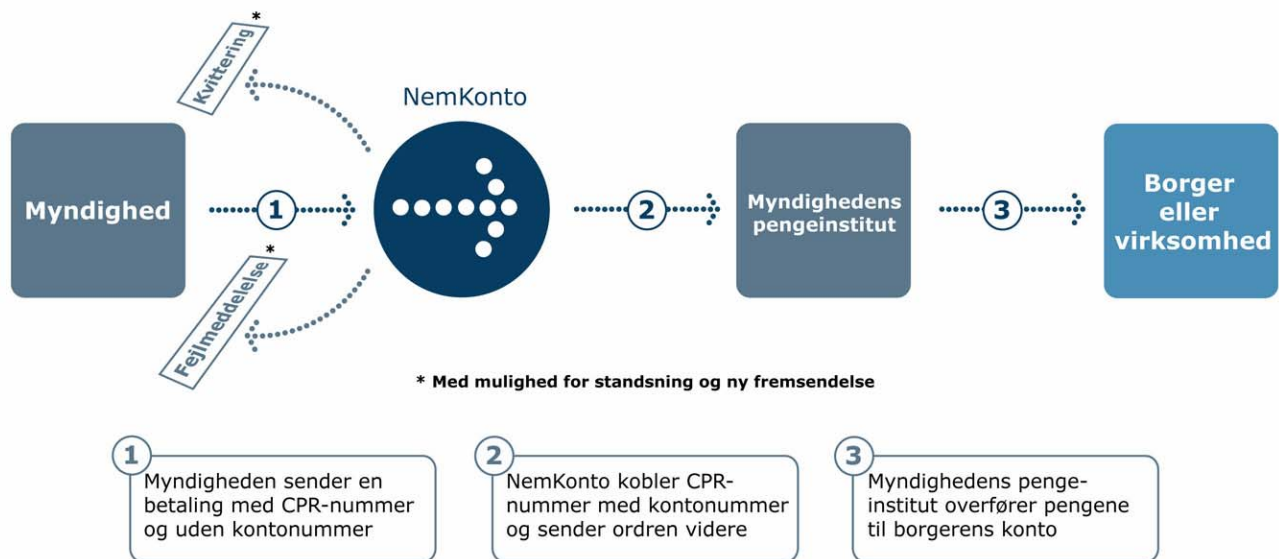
Kvittering *

NemKonto

Myndighed

1

2

Myndighedens pengeinstitut

3

Borger eller virksomhed

Fejlmeddelelse *

* Med mulighed for standsning og ny fremsendelse

1
Myndigheden sender en betaling med CPR-nummer og uden kontonummer

2
NemKonto kobler CPR-nummer med kontonummer og sender ordren videre

3
Myndighedens penge-institut overfører pengene til borgerens konto